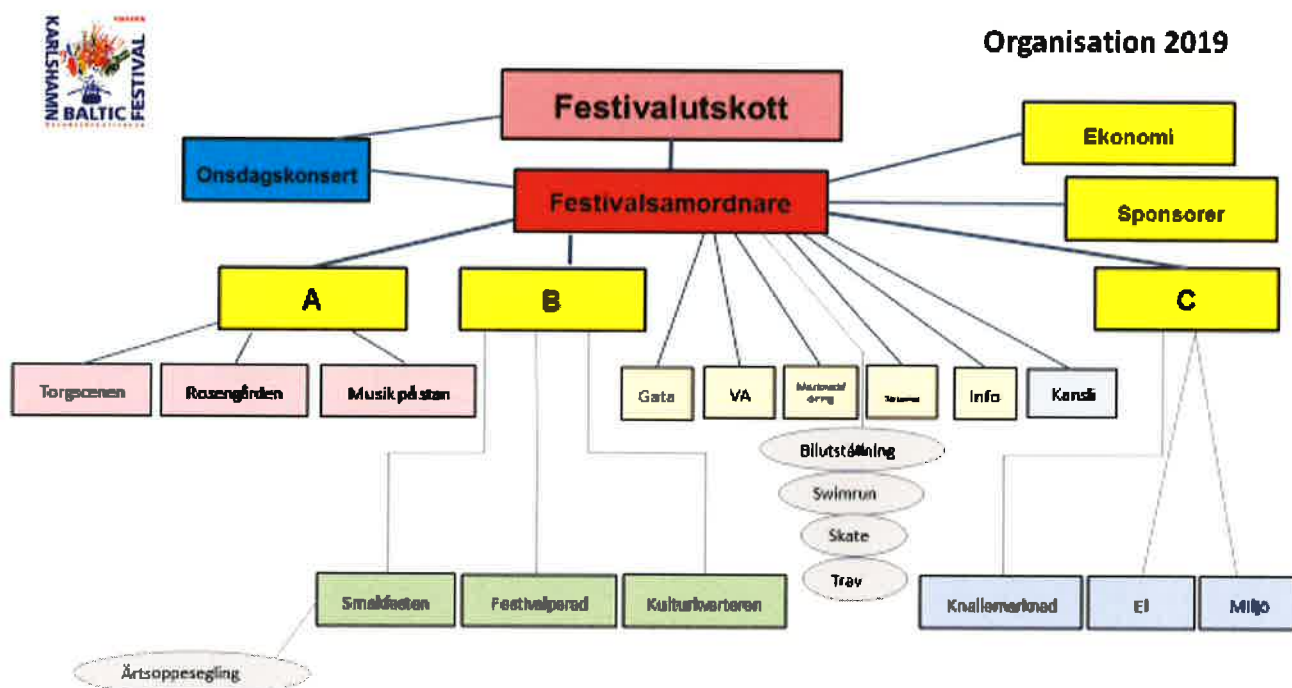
KARLSHAMN BALTIC FESTIVAL

Organisation 2019

Festivalutskott

Onsdagskonsert

Festivalsamordnare

Ekonomi

Sponsorer

A

B

C

Torgscenen

Rosengården

Musik på stan

Gata

VA

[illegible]

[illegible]

Info

Kansli

Bilutställning

Swimrun

Skate

Trav

Smakfesten

Festivalparad

Kulturkvarteren

Knallemarknad

El

Miljö

Ärtsoppesegling